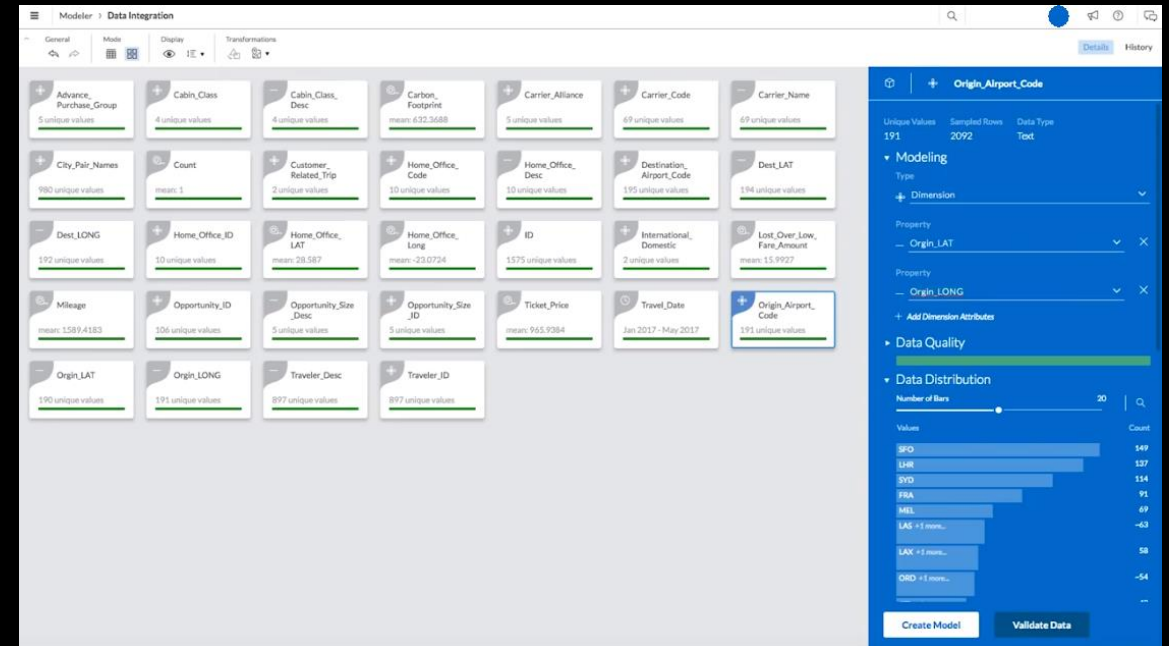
Modeler > Data Integration

General Mode Display Transformations

Details History

Advance_ Purchase_Group
5 unique values

Cabin_Class
4 unique values

Cabin_Class_ Desc
4 unique values

Carbon_ Footprint
mean: 632.3688

Carrier_Alliance
5 unique values

Carrier_Code
69 unique values

Carrier_Name
69 unique values

City_Pair_Names
980 unique values

Count
mean: 1

Customer_ Related_Trip
2 unique values

Home_Office_ Code
10 unique values

Home_Office_ Desc
10 unique values

Destination_ Airport_Code
195 unique values

Dest_LAT
194 unique values

Dest_LONG
192 unique values

Home_Office_ID
10 unique values

Home_Office_ LAT
mean: 28.587

Home_Office_ Long
mean: -23.0724

ID
1575 unique values

International_ Domestic
2 unique values

Lost_Over_Low_ Fare_Amount
mean: 15.9927

Mileage
mean: 1589.4183

Opportunity_ID
106 unique values

Opportunity_Size _Desc
5 unique values

Opportunity_Size _ID
5 unique values

Ticket_Price
mean: 965.9384

Travel_Date
Jan 2017 - May 2017

Origin_Airport_ Code
191 unique values

Orgin_LAT
190 unique values

Orgin_LONG
191 unique values

Traveler_Desc
897 unique values

Traveler_ID
897 unique values

Origin_Airport_Code

Unique Values 191
Sampled Rows 2092
Data Type Text

Modeling
Type
Dimension
Property
Orgin_LAT
Property
Orgin_LONG
+ Add Dimension Attributes

Data Quality

Data Distribution
Number of Bars 20

Values Count
SFO 149
LHR 137
SYD 114
FRA 91
MEL 69
LAS +1 more... ~63
LAX +1 more... 58
ORD +1 more... ~54

Create Model
Validate Data